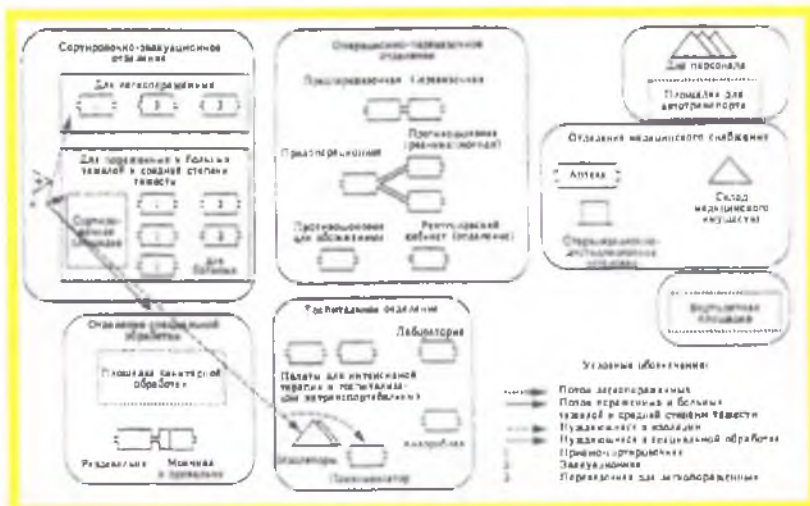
Сортировочно-эвакуационное отделение

Для легкопораженных

Для пораженных и больных тяжелой и средней степени тяжести

Сортировочная площадка

Для больных

Операционно-перевязочное отделение

Предоперационная

Перевязочная

Противошоковая (реанимационная)

Противошоковая для обожженных

Рентгеновский кабинет (отделение)

Для персонала

Площадка для автотранспорта

Отделение медицинского снабжения

Аптека

Склад медицинского имущества

Стерилизационно-дистилляционная

Вертолетная площадка

Отделение специальной обработки

Площадка частичной обработки

Раздевальня

Моечная и одевальня

Госпитальное отделение

Лаборатория

Палаты для интенсивной терапии и госпитализации нетранспортабельных

Изоляторы

Психоизолятор

Условные обозначения:

Поток легкопораженных

Поток пораженных и больных тяжелой и средней степени тяжести

Нуждающиеся в изоляции

Нуждающиеся в специальной обработке

Приемно-сортировочное

Эвакуационное

Перевязочная для легкопораженных